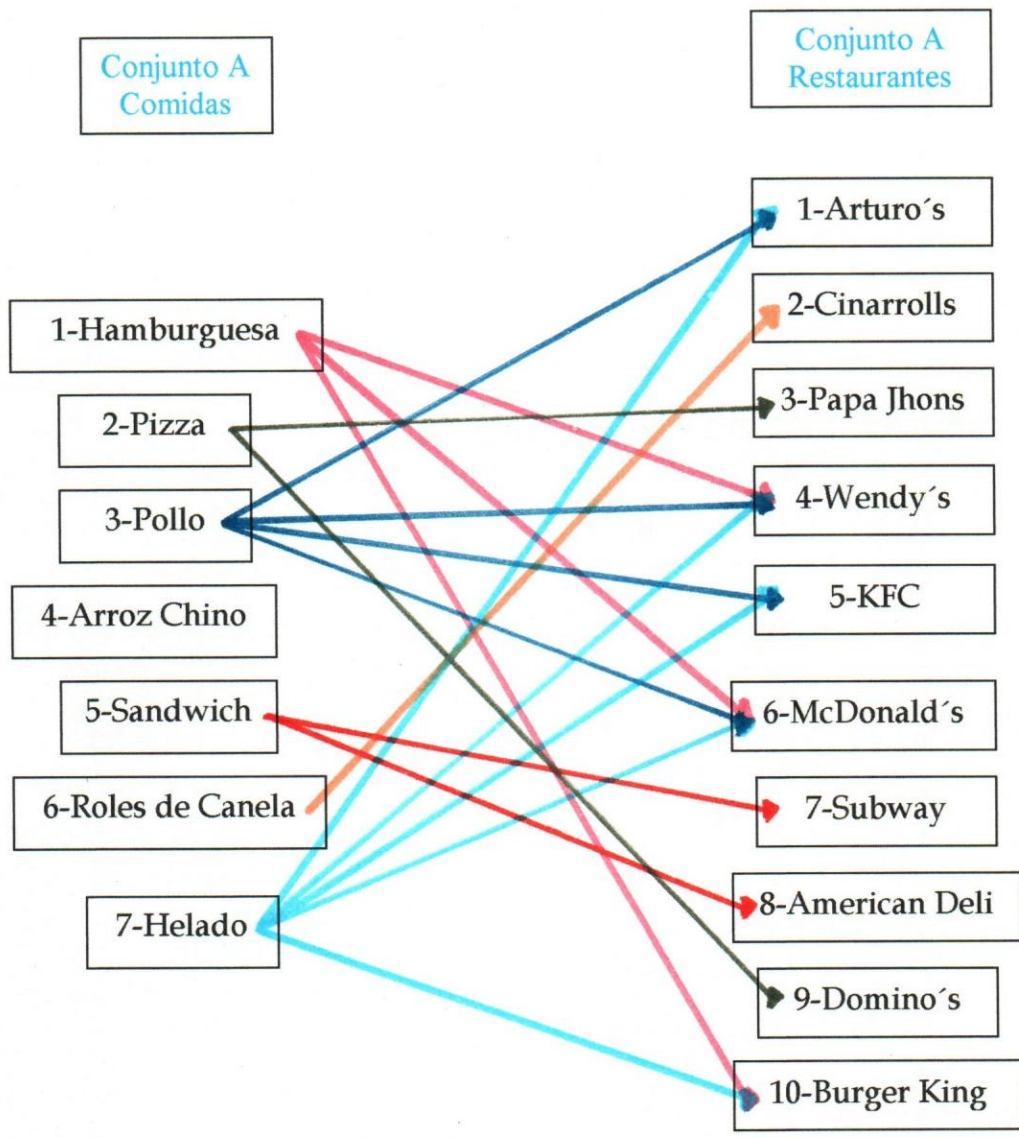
Conjunto A
Comidas

Conjunto A
Restaurantes

1-Hamburguesa
2-Pizza
3-Pollo
4-Arroz Chino
5-Sandwich
6-Roles de Canela
7-Helado

1-Arturo´s
2-Cinarrolls
3-Papa Jhons
4-Wendy´s
5-KFC
6-McDonald´s
7-Subway
8-American Deli
9-Domino´s
10-Burger King